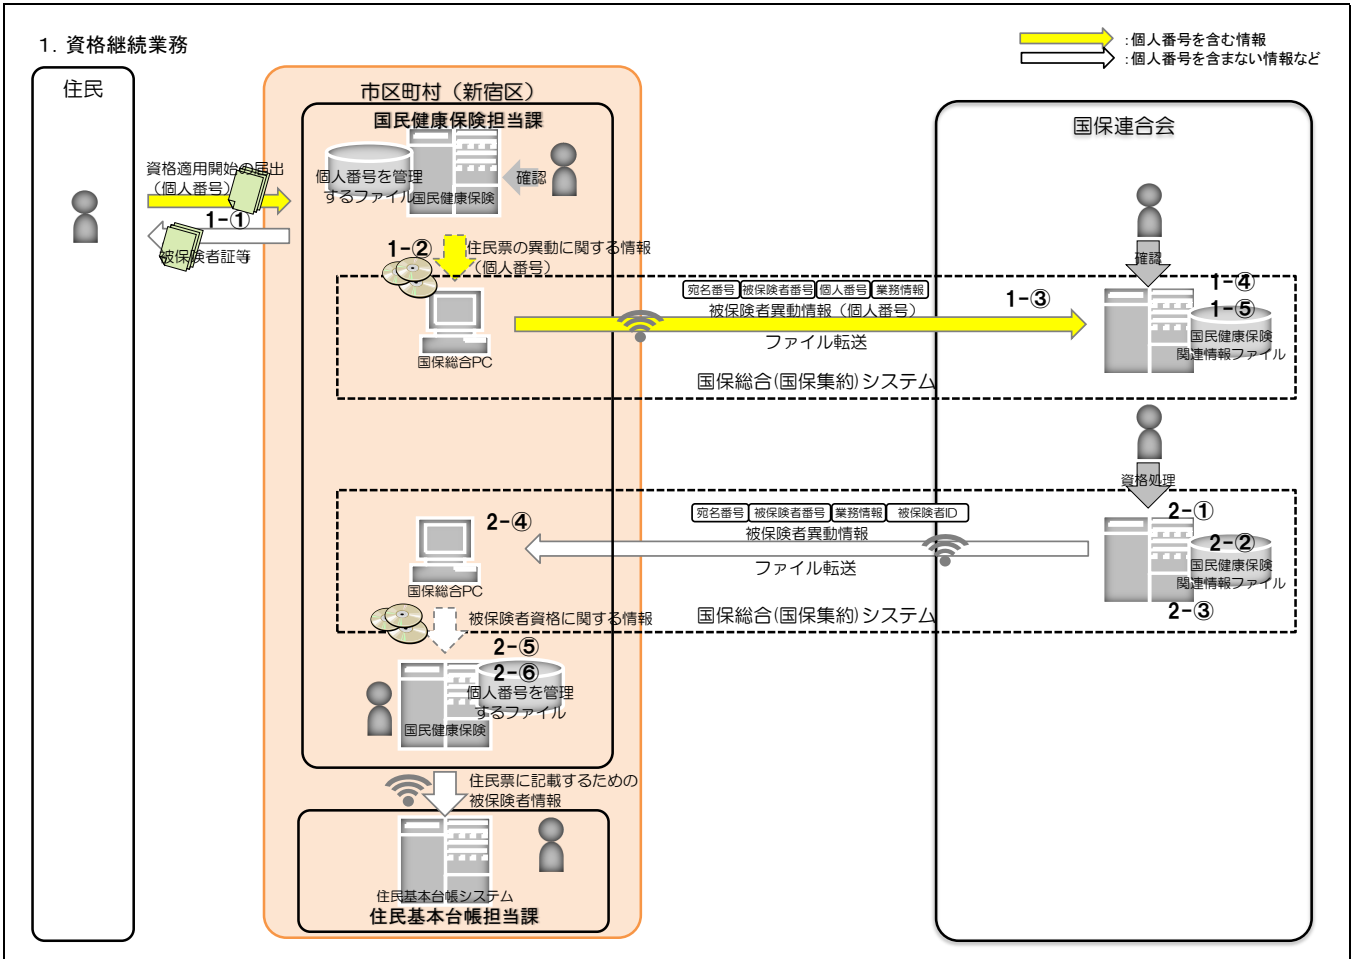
1. 資格継続業務

:個人番号を含む情報
:個人番号を含まない情報など

住民

市区町村（新宿区）

国民健康保険担当課

国保連合会

資格適用開始の届出
（個人番号）

1-①

被保険者証等

個人番号を管理するファイル

国民健康保険

確認

1-②

住民票の異動に関する情報
（個人番号）

国保総合PC

宛名番号 被保険者番号 個人番号 業務情報

被保険者異動情報（個人番号）

ファイル転送

1-③

確認

1-④

1-⑤

国民健康保険関連情報ファイル

国保総合(国保集約)システム

資格処理

2-①

2-②

国民健康保険関連情報ファイル

2-③

宛名番号 被保険者番号 業務情報 被保険者ID

被保険者異動情報

ファイル転送

2-④

国保総合PC

国保総合(国保集約)システム

被保険者資格に関する情報

2-⑤

2-⑥

個人番号を管理するファイル

国民健康保険

住民票に記載するための
被保険者情報

住民基本台帳システム

住民基本台帳担当課